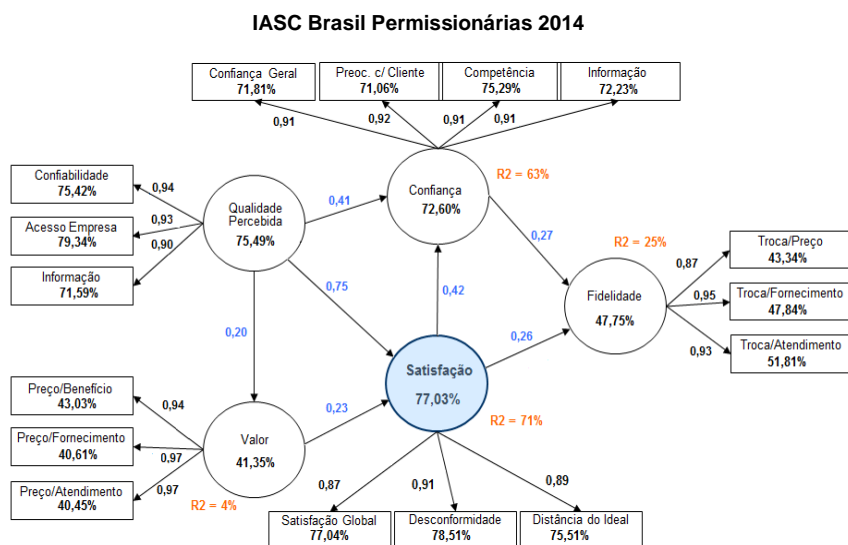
IASC Brasil Permissionárias 2014

Confiança Geral
71,81%

Preoc. c/ Cliente
71,06%

Competência
75,29%

Informação
72,23%

0,91

0,92

0,91

0,91

Confiabilidade
75,42%

Acesso Empresa
79,34%

Informação
71,59%

0,94

0,93

0,90

Qualidade Percebida
75,49%

0,41

Confiança
72,60%

R2 = 63%

0,27

R2 = 25%

0,75

0,42

Fidelidade
47,75%

0,87

0,95

0,93

Troca/Preço
43,34%

Troca/Fornecimento
47,84%

Troca/Atendimento
51,81%

0,20

0,26

Satisfação
77,03%

Preço/Benefício
43,03%

Preço/Fornecimento
40,61%

Preço/Atendimento
40,45%

0,94

0,97

0,97

Valor
41,35%

0,23

R2 = 71%

R2 = 4%

0,87

0,91

0,89

Satisfação Global
77,04%

Desconformidade
78,51%

Distância do Ideal
75,51%